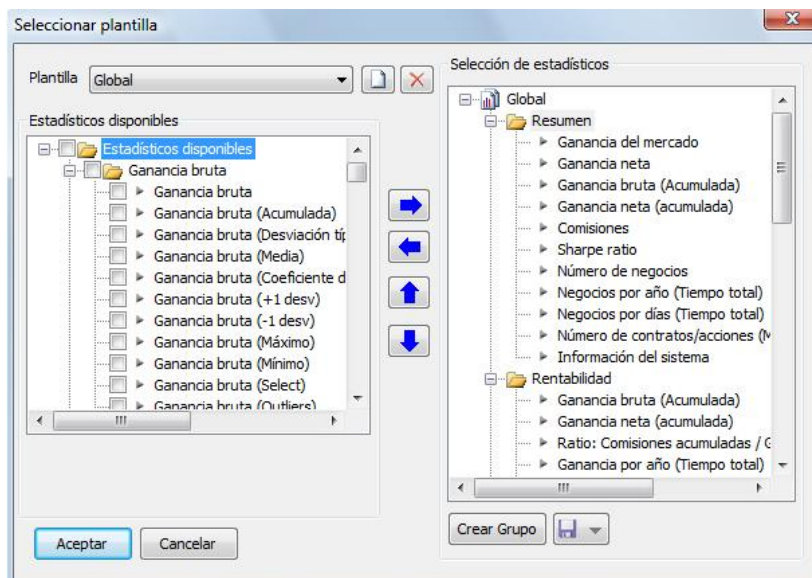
Seleccionar plantilla

Plantilla Global

Estadísticos disponibles

Estadísticos disponibles
Ganancia bruta
Ganancia bruta
Ganancia bruta (Acumulada)
Ganancia bruta (Desviación típ
Ganancia bruta (Media)
Ganancia bruta (Coeficiente d
Ganancia bruta (+1 desv)
Ganancia bruta (-1 desv)
Ganancia bruta (Máximo)
Ganancia bruta (Mínimo)
Ganancia bruta (Select)
Ganancia bruta (Outliers)

Selección de estadísticos

Global
Resumen
Ganancia del mercado
Ganancia neta
Ganancia bruta (Acumulada)
Ganancia neta (acumulada)
Comisiones
Sharpe ratio
Número de negocios
Negocios por año (Tiempo total)
Negocios por días (Tiempo total)
Número de contratos/acciones (N
Información del sistema
Rentabilidad
Ganancia bruta (Acumulada)
Ganancia neta (acumulada)
Ratio: Comisiones acumuladas / G
Ganancia por año (Tiempo total)

Crear Grupo

Aceptar Cancelar